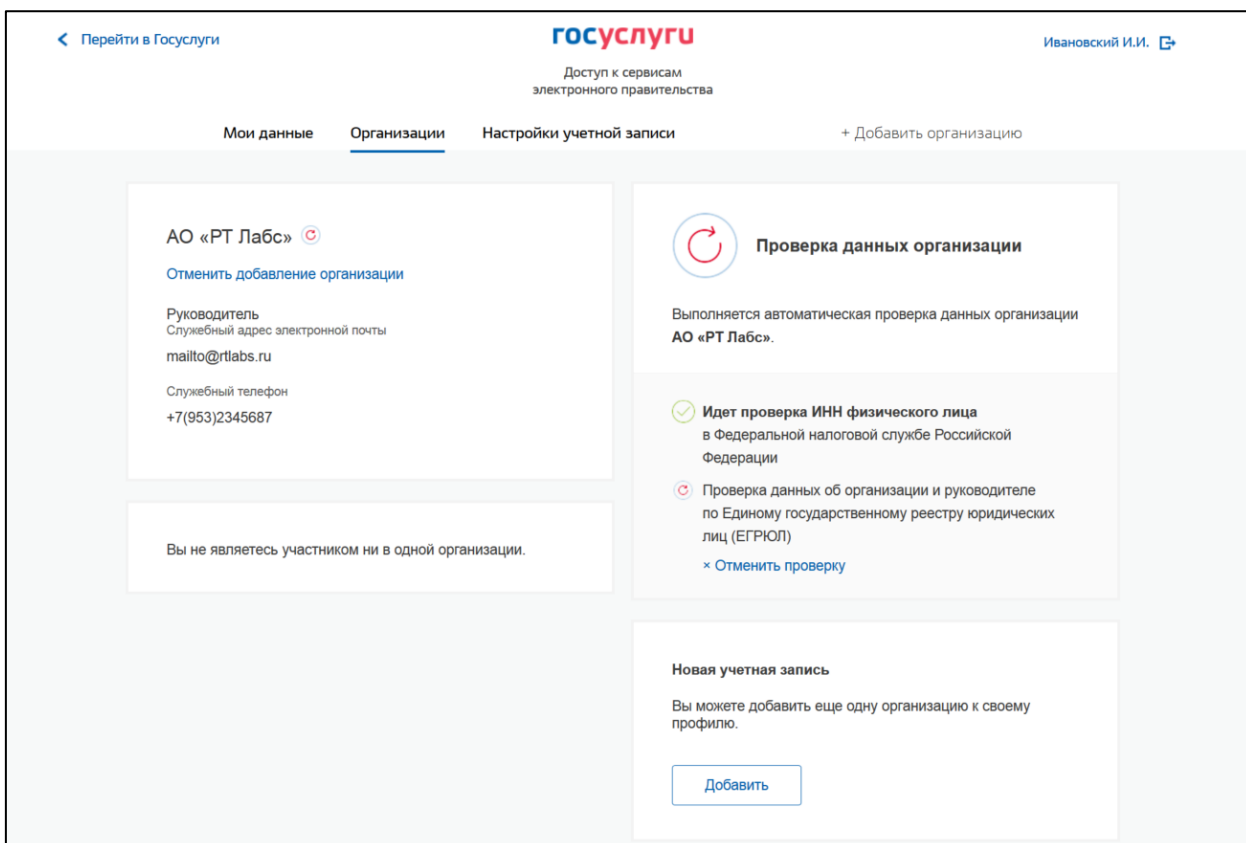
Перейти в Госуслуги

госуслуги

Доступ к сервисам электронного правительства

Ивановский И.И.

Мои данные
Организации
Настройки учетной записи
+ Добавить организацию

АО «РТ Лабс»

Отменить добавление организации

Руководитель
Служебный адрес электронной почты
mailto@rtlabs.ru

Служебный телефон
+7(953)2345687

Вы не являетесь участником ни в одной организации.

Проверка данных организации

Выполняется автоматическая проверка данных организации **АО «РТ Лабс»**.

**Идет проверка ИНН физического лица** в Федеральной налоговой службе Российской Федерации

Проверка данных об организации и руководителе по Единому государственному реестру юридических лиц (ЕГРЮЛ)

× Отменить проверку

Новая учетная запись

Вы можете добавить еще одну организацию к своему профилю.

Добавить